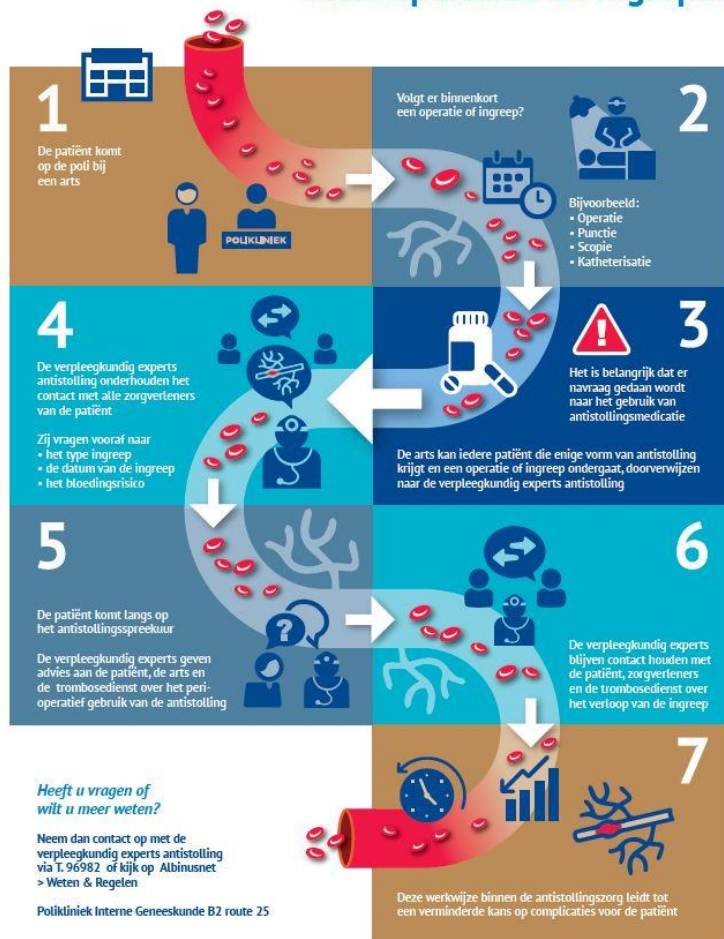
1

De patiënt komt op de poli bij een arts

POLIKLINIEK

Volgt er binnenkort een operatie of ingreep?

2

Bijvoorbeeld:
• Operatie
• Punctie
• Scopie
• Katheterisatie

4

De verpleegkundig experts antistolling onderhouden het contact met alle zorgverleners van de patiënt

Zij vragen vooraf naar
• het type ingreep
• de datum van de ingreep
• het bloedingsrisico

3

Het is belangrijk dat er navraag gedaan wordt naar het gebruik van antistollingsmedicatie

De arts kan iedere patiënt die enige vorm van antistolling krijgt en een operatie of ingreep ondergaat, doorverwijzen naar de verpleegkundig experts antistolling

5

De patiënt komt langs op het antistollingsspreekuur

De verpleegkundig experts geven advies aan de patiënt, de arts en de trombosedienst over het perioperatief gebruik van de antistolling

6

De verpleegkundig experts blijven contact houden met de patiënt, zorgverleners en de trombosedienst over het verloop van de ingreep

Heeft u vragen of wilt u meer weten?

Neem dan contact op met de verpleegkundig experts antistolling via T. 96982 of kijk op Albinusnet > Weten & Regelen

Polikliniek Interne Geneeskunde B2 route 25

7

Deze werkwijze binnen de antistollingszorg leidt tot een verminderde kans op complicaties voor de patiënt